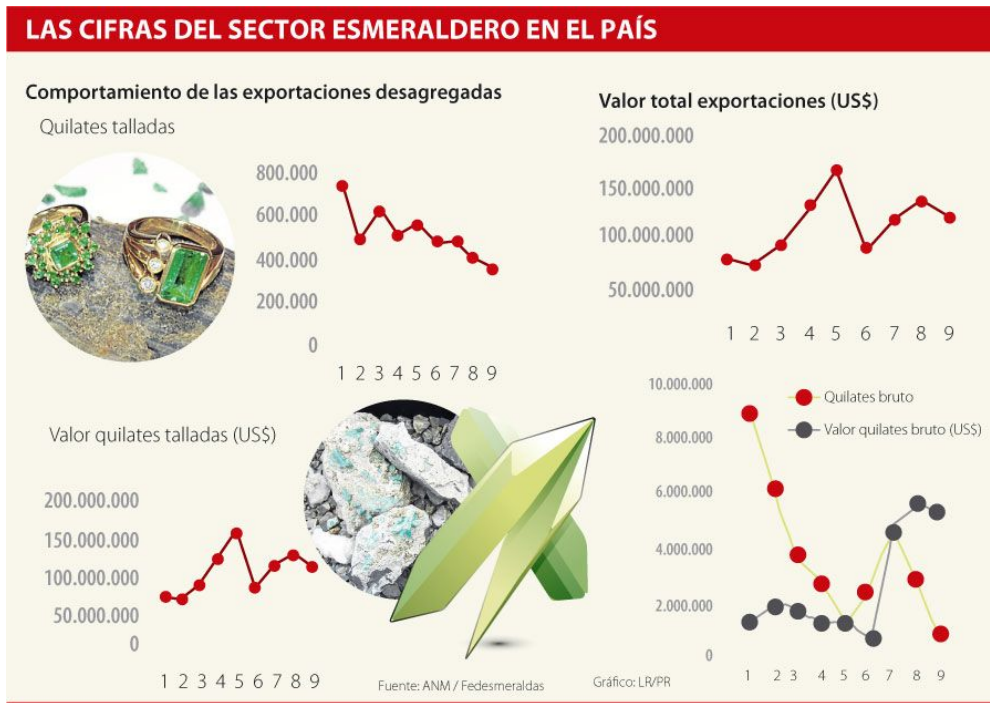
LAS CIFRAS DEL SECTOR ESMERALDERO EN EL PAÍS

Comportamiento de las exportaciones desagregadas

Quilates talladas

800.000
600.000
400.000
200.000
0

1 2 3 4 5 6 7 8 9

Valor total exportaciones (US$)

200.000.000
150.000.000
100.000.000
50.000.000

1 2 3 4 5 6 7 8 9

Valor quilates talladas (US$)

200.000.000
150.000.000
100.000.000
50.000.000
0

1 2 3 4 5 6 7 8 9

10.000.000
8.000.000
6.000.000
4.000.000
2.000.000
0

Quilates bruto
Valor quilates bruto (US$)

1 2 3 4 5 6 7 8 9

Fuente: ANM / Fedesmeraldas

Gráfico: LR/PR